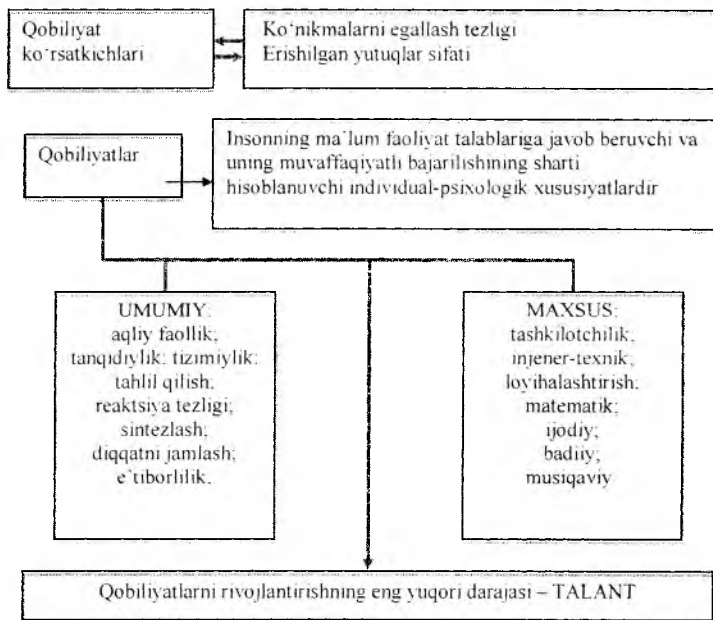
Qobiliyat ko`rsatkichlari

Ko`nikmalarni egallash tezligi
Erishilgan yutuqlar sifati

Qobiliyatlar

Insonning ma`lum faoliyat talablariga javob beruvchi va uning muvaffaqiyatli bajarilishining sharti hisoblanuvchi individual-psixologik xususiyatlardir

UMUMIY:
aqliy faollik;
tanqidiylik; tizimiylik;
tahlil qilish;
reaktsiya tezligi;
sintezlash;
diqqatni jamlash;
e`tiborlilik.

MAXSUS:
tashkilotchilik;
injener-texnik;
loyihalashtirish;
matematik;
ijodiy;
badiiy;
musiqaviy

Qobiliyatlarni rivojlantirishning eng yuqori darajasi – TALANT